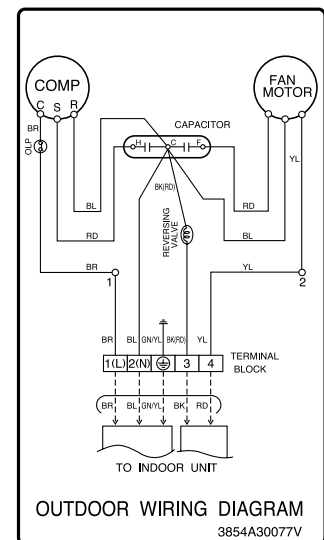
COMP
C S R
BR
OLP
FAN MOTOR
CAPACITOR
H C F
YL
BL
RD
BK(RD)
REVERSING VALVE
RD
BL
BR
1
YL
2
BR BL GN/YL BK(RD) YL
1(L) 2(N) ⏚ 3 4
TERMINAL BLOCK
BR BL GN/YL BK RD
TO INDOOR UNIT

OUTDOOR WIRING DIAGRAM
3854A30077V